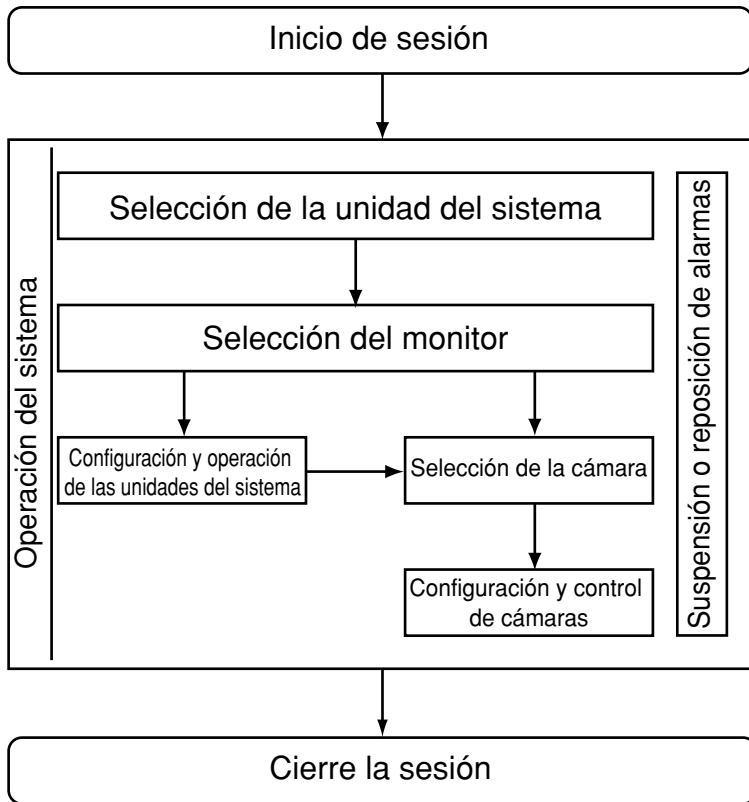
Inicio de sesión

Operación del sistema

Selección de la unidad del sistema

Selección del monitor

Configuración y operación de las unidades del sistema

Selección de la cámara

Configuración y control de cámaras

Suspensión o reposición de alarmas

Cierre la sesión